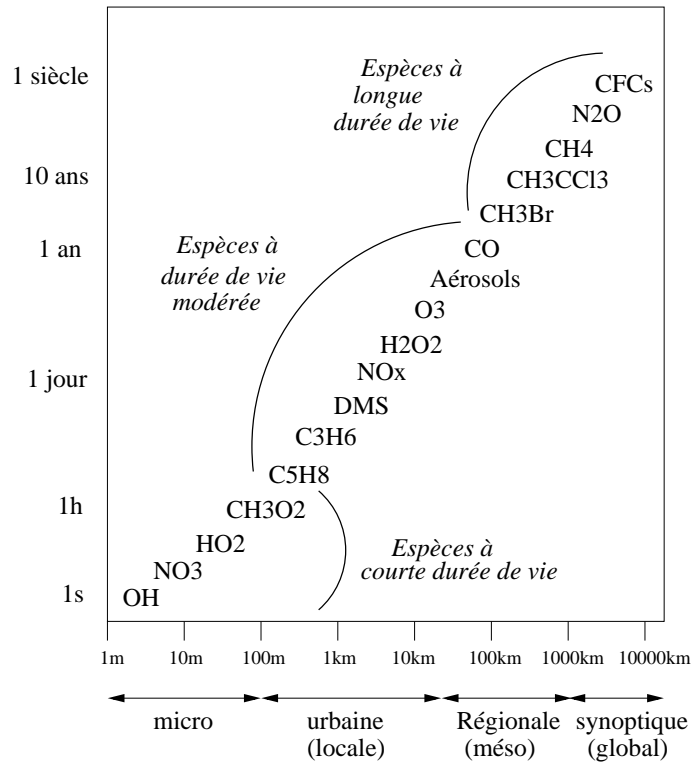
1 siècle

10 ans

1 an

1 jour

1h

1s

Espèces à longue durée de vie

Espèces à durée de vie modérée

Espèces à courte durée de vie

CFCs
N2O
CH4
CH3CCl3
CH3Br
CO
Aérosols
O3
H2O2
NOx
DMS
C3H6
C5H8
CH3O2
HO2
NO3
OH

1m 10m 100m 1km 10km 100km 1000km 10000km

micro

urbaine (locale)

Régionale (méso)

synoptique (global)